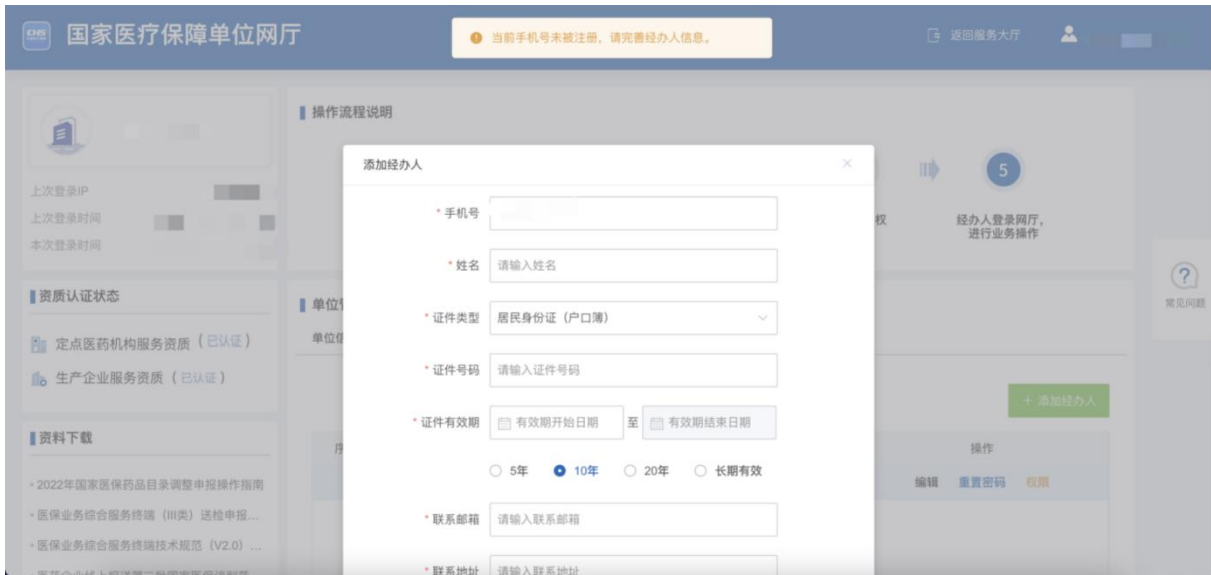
国家医疗保障单位网厅

当前手机号未被注册，请完善经办人信息。

返回服务大厅

上次登录IP
上次登录时间
本次登录时间

资质认证状态

定点医药机构服务资质（已认证）
生产企业服务资质（已认证）

资料下载

· 2022年国家医保药品目录调整申报操作指南
· 医保业务综合服务终端（III类）送检申报...
· 医保业务综合服务终端技术规范（V2.0）...

操作流程说明

5
经办人登录网厅，进行业务操作

单位
单位信

+ 添加经办人

操作
编辑 重置密码 权限

?
常见问题

添加经办人

* 手机号
* 姓名 请输入姓名
* 证件类型 居民身份证（户口簿）
* 证件号码 请输入证件号码
* 证件有效期 有效期开始日期 至 有效期结束日期
5年 10年 20年 长期有效
* 联系邮箱 请输入联系邮箱
* 联系地址 请输入联系地址